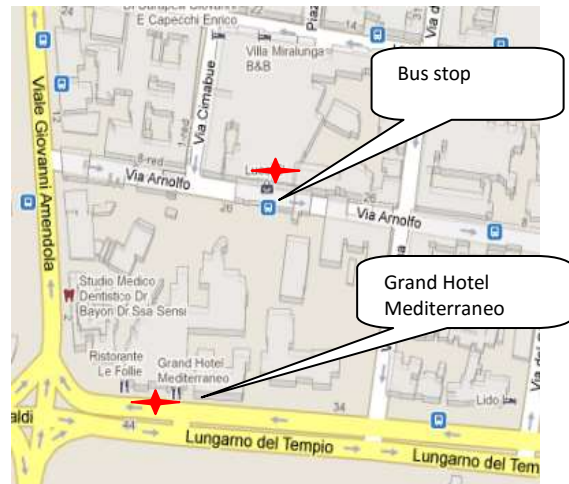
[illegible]
E Capecchi Enrico

Villa Miralunga
B&B

Piaz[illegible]

Via d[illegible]

Via Cimabue

Viale Giovanni Amendola

Bus stop

8-red

Via Arnolfo

Lu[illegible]

26

Via Arnolfo

Via Arnolfo

Grand Hotel
Mediterraneo

Studio Medico
Dentistico Dr.
Bayon Dr.Ssa Sensi

Ristorante
Le Follie

Grand Hotel
Mediterraneo

Lido

34

aldi

44

Lungarno del Tempio

Lungarno del Tem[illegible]